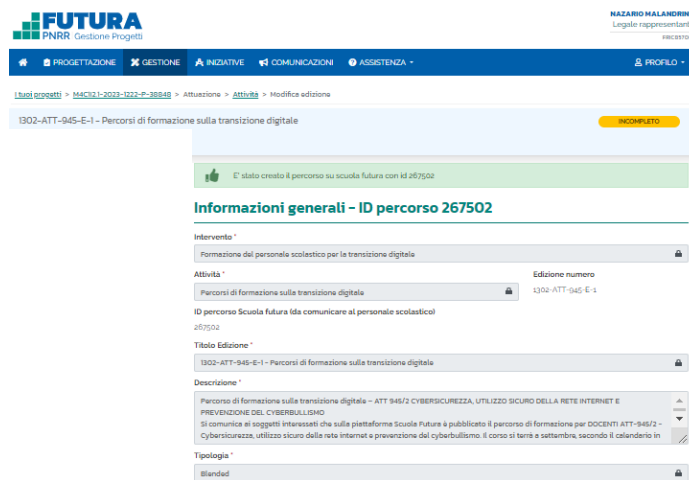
FUTURA
PNRR Gestione Progetti

NAZARIO MALANDRIN
Legale rappresentant
PRIC8570

PROGETTAZIONE
GESTIONE
INIZIATIVE
COMUNICAZIONI
ASSISTENZA
PROFILO

I tuoi progetti > M4C1I2.1-2023-1222-P-38848 > Attuazione > Attività > Modifica edizione

1302-ATT-945-E-1 - Percorsi di formazione sulla transizione digitale

INCOMPLETO

E' stato creato il percorso su scuola futura con id 267502

Informazioni generali - ID percorso 267502

Intervento *
Formazione del personale scolastico per la transizione digitale

Attività *
Percorsi di formazione sulla transizione digitale

Edizione numero
1302-ATT-945-E-1

ID percorso Scuola futura (da comunicare al personale scolastico)
267502

Titolo Edizione *
1302-ATT-945-E-1 - Percorsi di formazione sulla transizione digitale

Descrizione *
Percorso di formazione sulla transizione digitale - ATT 945/2 CYBERSICUREZZA, UTILIZZO SICURO DELLA RETE INTERNET E PREVENZIONE DEL CYBERBULLISMO
Si comunica ai soggetti interessati che sulla piattaforma Scuola Futura è pubblicato il percorso di formazione par DOCENTI ATT-945/2 - Cybersicurezza, utilizzo sicuro della rete internet e prevenzione del cyberbullismo. Il corso si terrà a settembre, secondo il calendario in

Tipologia *
Blended